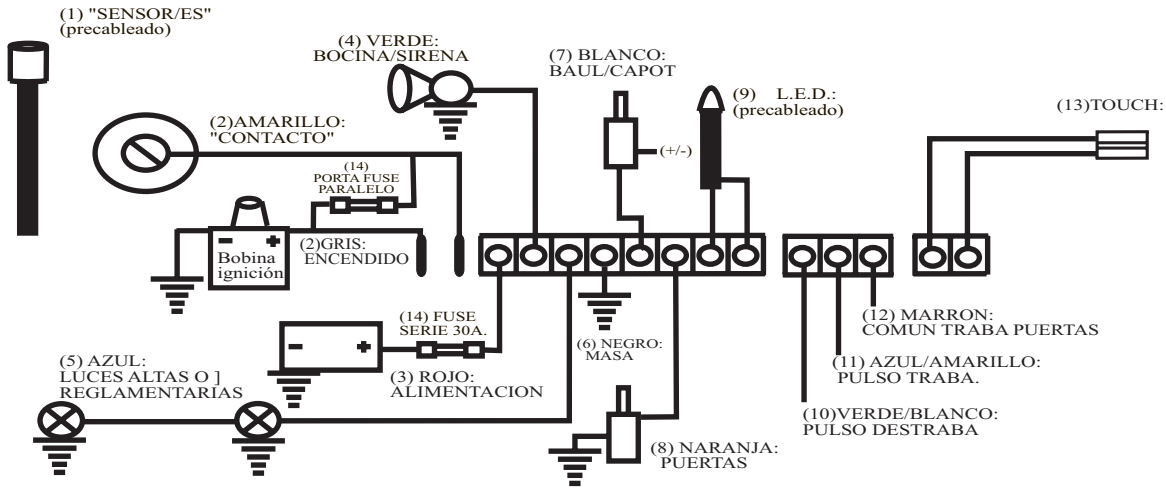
(1) "SENSOR/ES"
(precableado)

(4) VERDE:
BOCINA/SIRENA

(7) BLANCO:
BAUL/CAPOT

(9) L.E.D.:
(precableado)

(13)TOUCH:

(2)AMARILLO:
"CONTACTO"

(14)
PORTA FUSE
PARALELO

(+/-)

Bobina
ignición

(2)GRIS:
ENCENDIDO

(14) FUSE
SERIE 30A.

(6) NEGRO:
MASA

(12) MARRON:
COMUN TRABA PUERTAS

(11) AZUL/AMARILLO:
PULSO TRABA.

(5) AZUL:
LUCES ALTAS O ]
REGLAMENTARIAS

(3) ROJO:
ALIMENTACION

(10)VERDE/BLANCO:
PULSO DESTRABA

(8) NARANJA:
PUERTAS